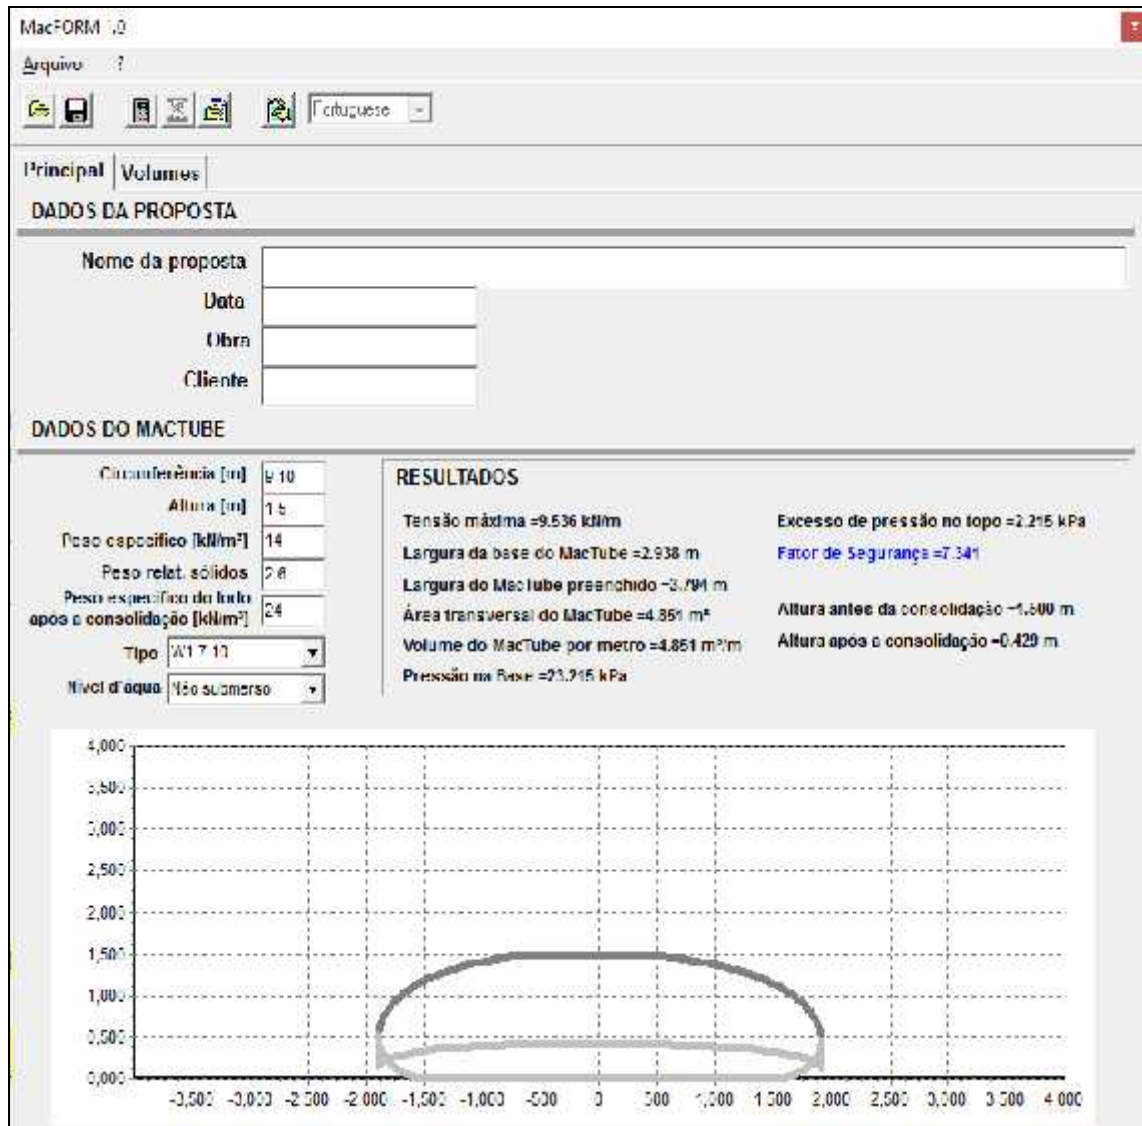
MacFORM 1.0

Arquivo ?

Portuguese

Principal | Volumes

DADOS DA PROPOSTA

Nome da proposta

Data

Obra

Cliente

DADOS DO MACTUBE

Circunferência [m] 9.10

Altura [m] 1.5

Peso específico [kN/m³] 14

Peso relat. sólidos 2.6

Peso específico do lodo após a consolidação [kN/m³] 24

Tipo W1.7.10

Nível d'água Não submerso

RESULTADOS

Tensão máxima =9.536 kN/m

Largura da base do MacTube =2.938 m

Largura do MacTube preenchido =3.794 m

Área transversal do MacTube =4.851 m²

Volume do MacTube por metro =4.851 m³/m

Pressão na Base =23.215 kPa

Excesso de pressão no topo =2.215 kPa

Fator de Segurança =7.341

Altura antes da consolidação =1.500 m

Altura após a consolidação =0.429 m

4,000
3,500
3,000
2,500
2,000
1,500
1,000
0,500
0,000

-3,500 -3,000 -2,500 -2,000 -1,500 -1,000 -500 0 500 1,000 1,500 2,000 2,500 3,000 3,500 4,000